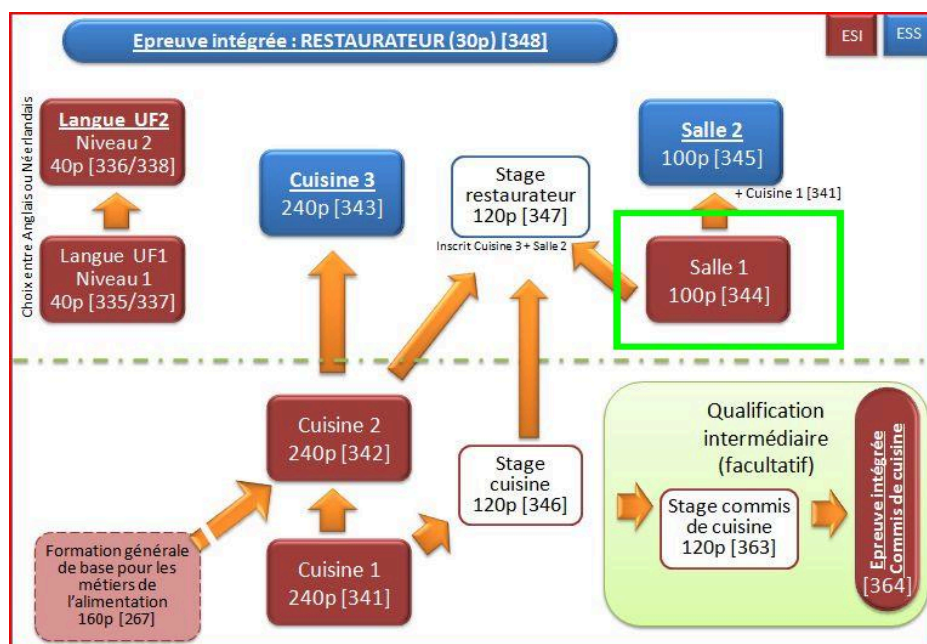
Epreuve intégrée : RESTAURATEUR (30p) [348]

ESI

ESS

Choix entre Anglais ou Néerlandais

Langue UF2
Niveau 2
40p [336/338]

Langue UF1
Niveau 1
40p [335/337]

Cuisine 3
240p [343]

Stage restaurateur
120p [347]

Inscrit Cuisine 3 + Salle 2

Salle 2
100p [345]

+ Cuisine 1 [341]

Salle 1
100p [344]

Cuisine 2
240p [342]

Stage cuisine
120p [346]

Qualification intermédiaire (facultatif)

Stage commis de cuisine
120p [363]

Epreuve intégrée Commis de cuisine
[364]

Formation générale de base pour les métiers de l'alimentation
160p [267]

Cuisine 1
240p [341]